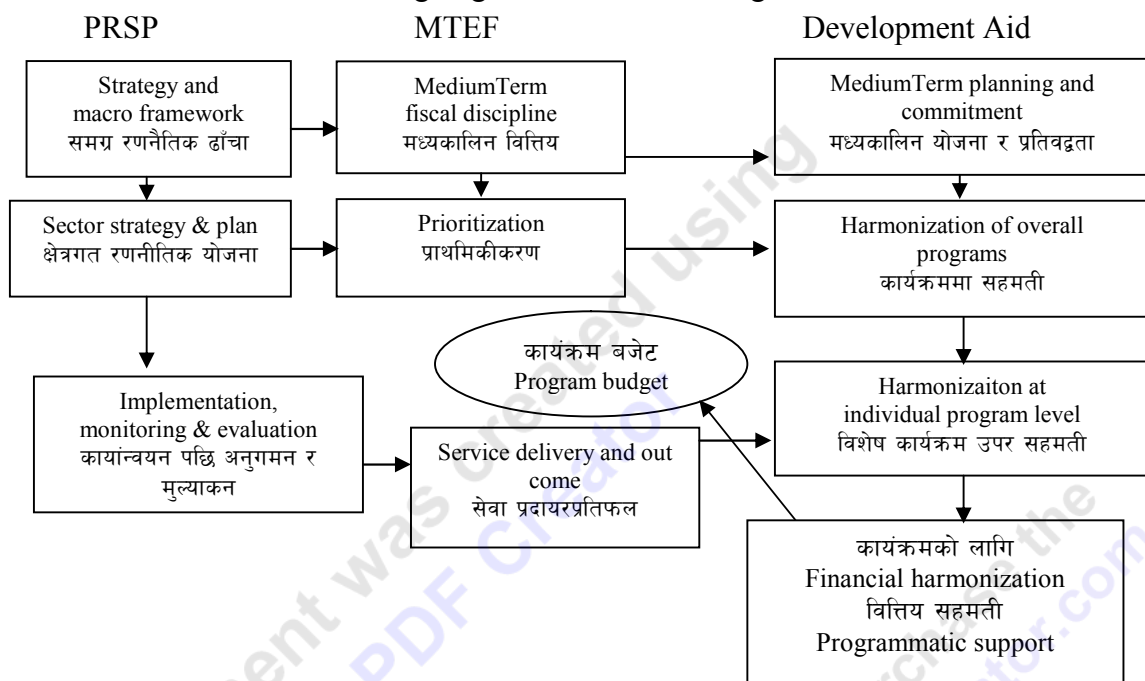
PRSP

MTEF

Development Aid

Strategy and macro framework
समग्र रणनैतिक ढाँचा

MediumTerm fiscal discipline
मध्यकालिन वित्तिय

MediumTerm planning and commitment
मध्यकालिन योजना र प्रतिवद्वता

Sector strategy & plan
क्षेत्रगत रणनीतिक योजना

Prioritization
प्राथमिकीकरण

Harmonization of overall programs
कार्यक्रममा सहमती

कार्यक्रम बजेट
Program budget

Implementation, monitoring & evaluation
कायांन्वयन पछि अनुगमन र मुल्याकन

Service delivery and out come
सेवा प्रदायरप्रतिफल

Harmonizaiton at individual program level
विशेष कार्यक्रम उपर सहमती

कार्यक्रमको लागि
Financial harmonization
वित्तिय सहमती
Programmatic support